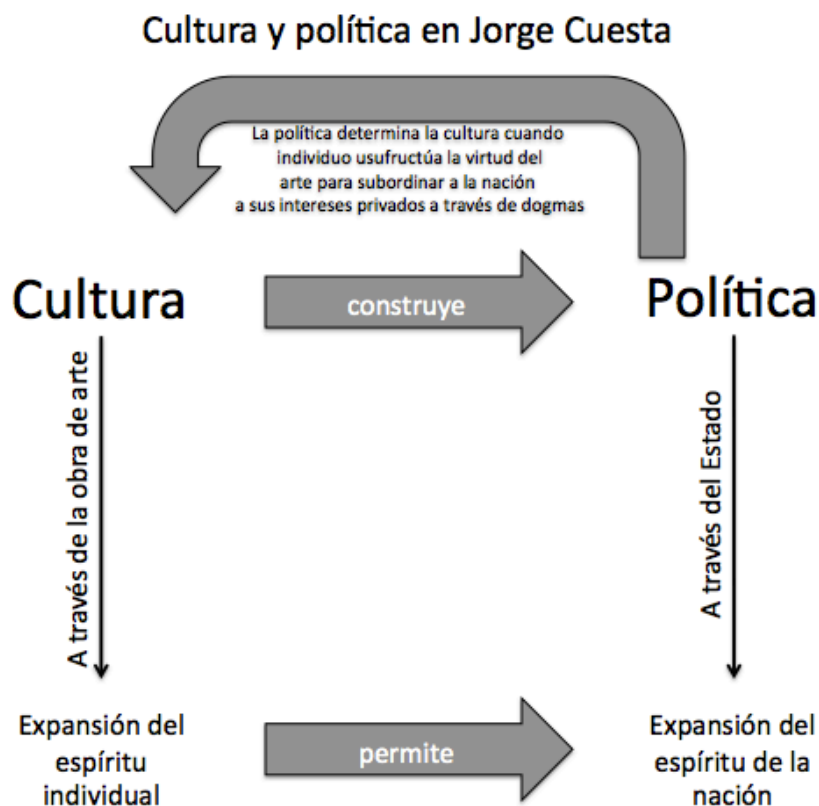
Cultura y política en Jorge Cuesta

La política determina la cultura cuando individuo usufructúa la virtud del arte para subordinar a la nación a sus intereses privados a través de dogmas

Cultura

construye

Política

A través de la obra de arte

A través del Estado

Expansión del espíritu individual

permite

Expansión del espíritu de la nación